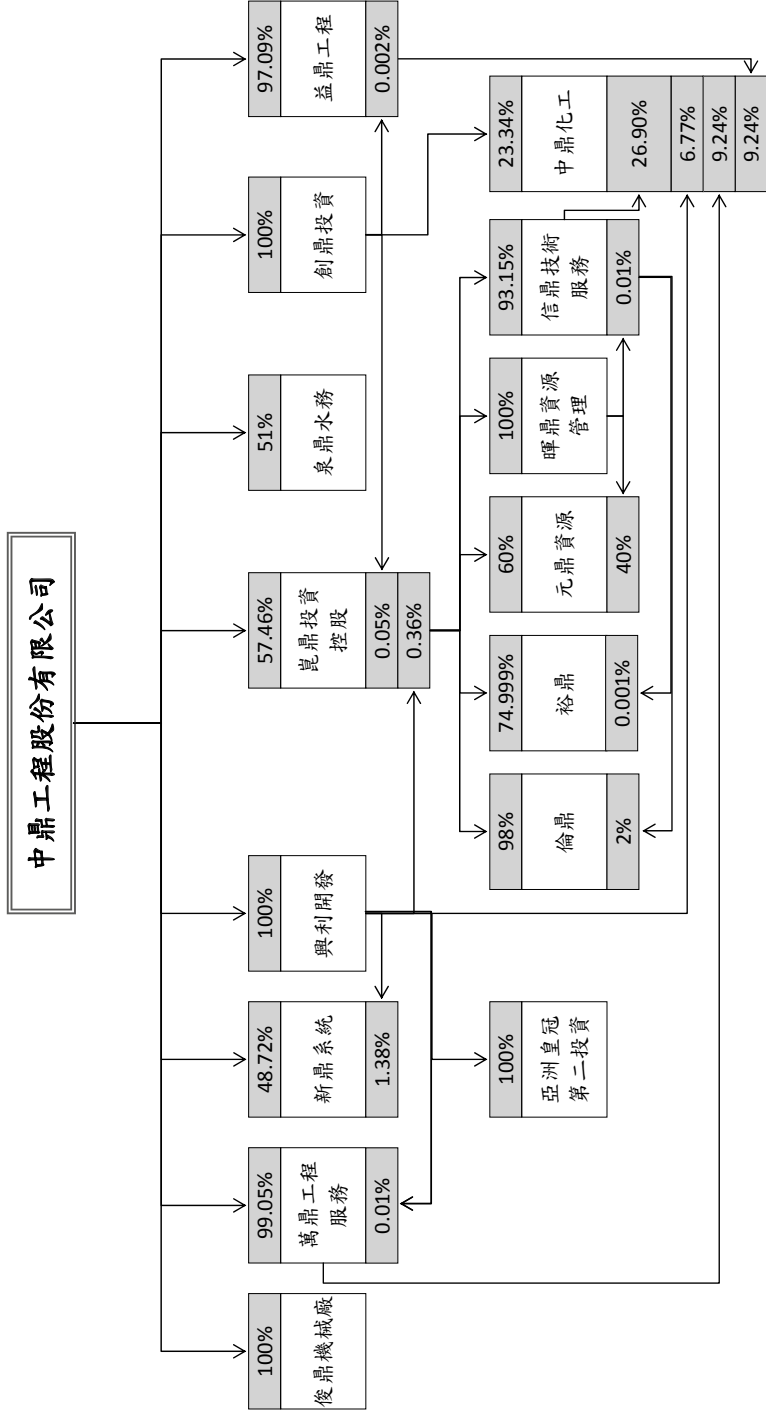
中鼎工程股份有限公司

97.09%
益鼎工程
0.002%

100%
創鼎投資

51%
泉鼎水務

57.46%
昆鼎投資控股
0.05%
0.36%

100%
興利開發

48.72%
新鼎系統
1.38%

99.05%
萬鼎工程服務
0.01%

100%
俊鼎機械廠

23.34%
中鼎化工
26.90%
6.77%
9.24%
9.24%

93.15%
信鼎技術服務
0.01%

100%
暉鼎資源管理

60%
元鼎資源
40%

74.999%
裕鼎
0.001%

98%
倫鼎
2%

100%
亞洲皇冠第二投資